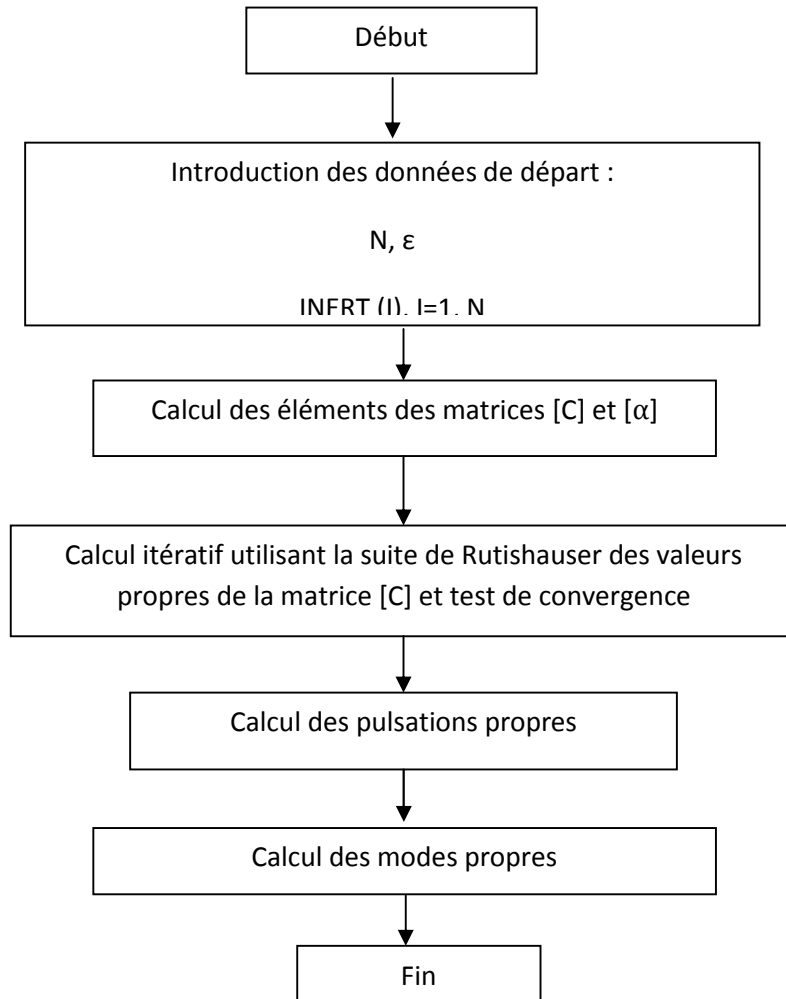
Début

Introduction des données de départ :

N, ε

INERT (I), I=1, N

Calcul des éléments des matrices [C] et [α]

Calcul itératif utilisant la suite de Rutishauser des valeurs propres de la matrice [C] et test de convergence

Calcul des pulsations propres

Calcul des modes propres

Fin